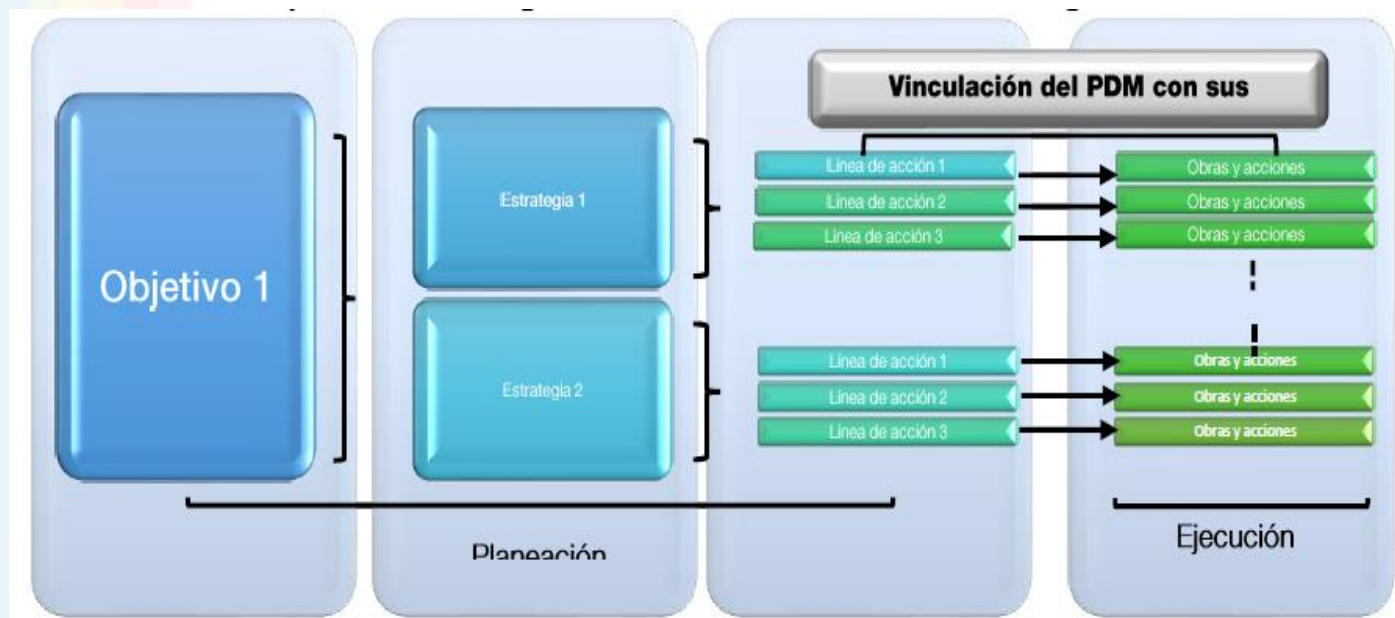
Vinculación del PDM con sus

Objetivo 1

Estrategia 1

Estrategia 2

Linea de acción 1
Linea de acción 2
Linea de acción 3

Obras y acciones
Obras y acciones
Obras y acciones

Linea de acción 1
Linea de acción 2
Linea de acción 3

Obras y acciones
Obras y acciones
Obras y acciones

Planeación

Ejecución